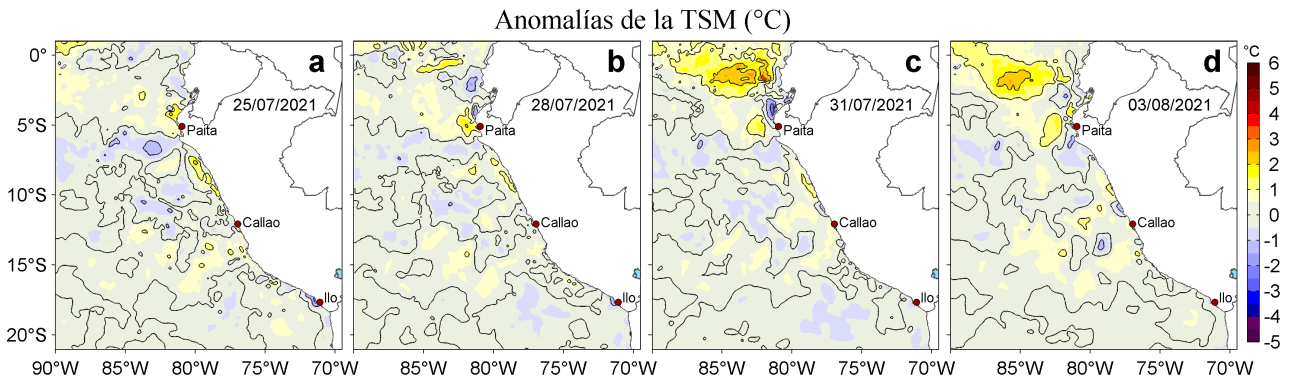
Anomalías de la TSM (°C)

a
25/07/2021
Paita
Callao
Ilo

b
28/07/2021
Paita
Callao
Ilo

c
31/07/2021
Paita
Callao
Ilo

d
03/08/2021
Paita
Callao
Ilo

0°
5°S
10°S
15°S
20°S

90°W 85°W 80°W 75°W 70°W
85°W 80°W 75°W 70°W
85°W 80°W 75°W 70°W
85°W 80°W 75°W 70°W

°C
6
5
4
3
2
1
0
-1
-2
-3
-4
-5